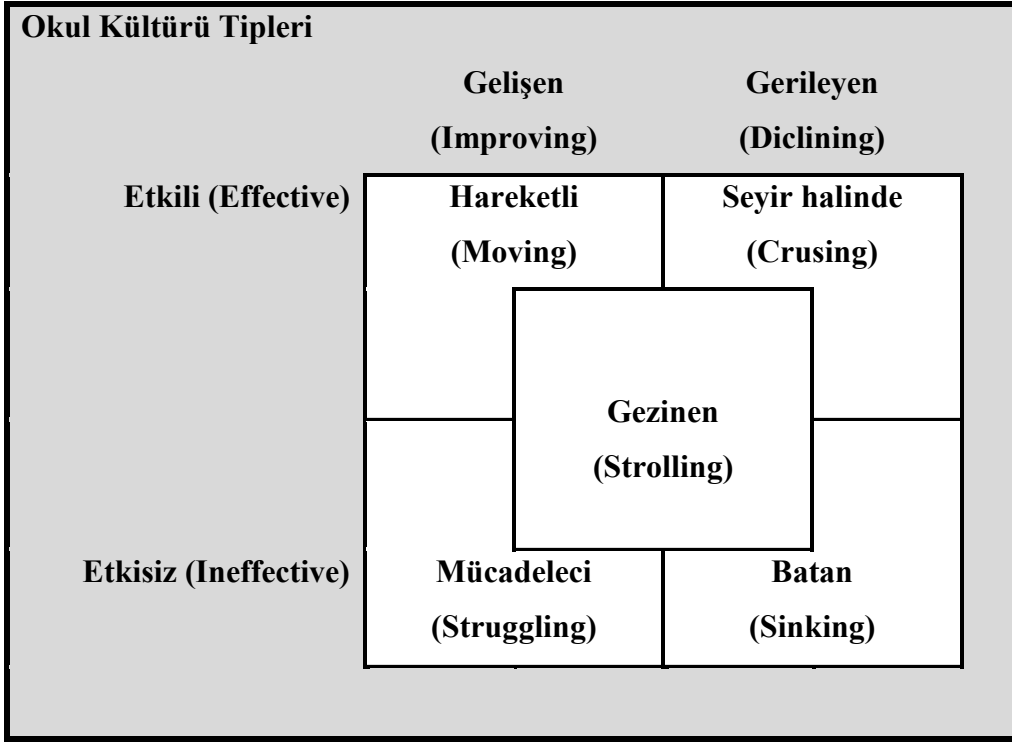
Okul Kültürü Tipleri

Gelişen (Improving)

Gerileyen (Diclining)

Etkili (Effective)

Hareketli (Moving)

Seyir halinde (Crusing)

Gezinen (Strolling)

Etkisiz (Ineffective)

Mücadeleci (Struggling)

Batan (Sinking)